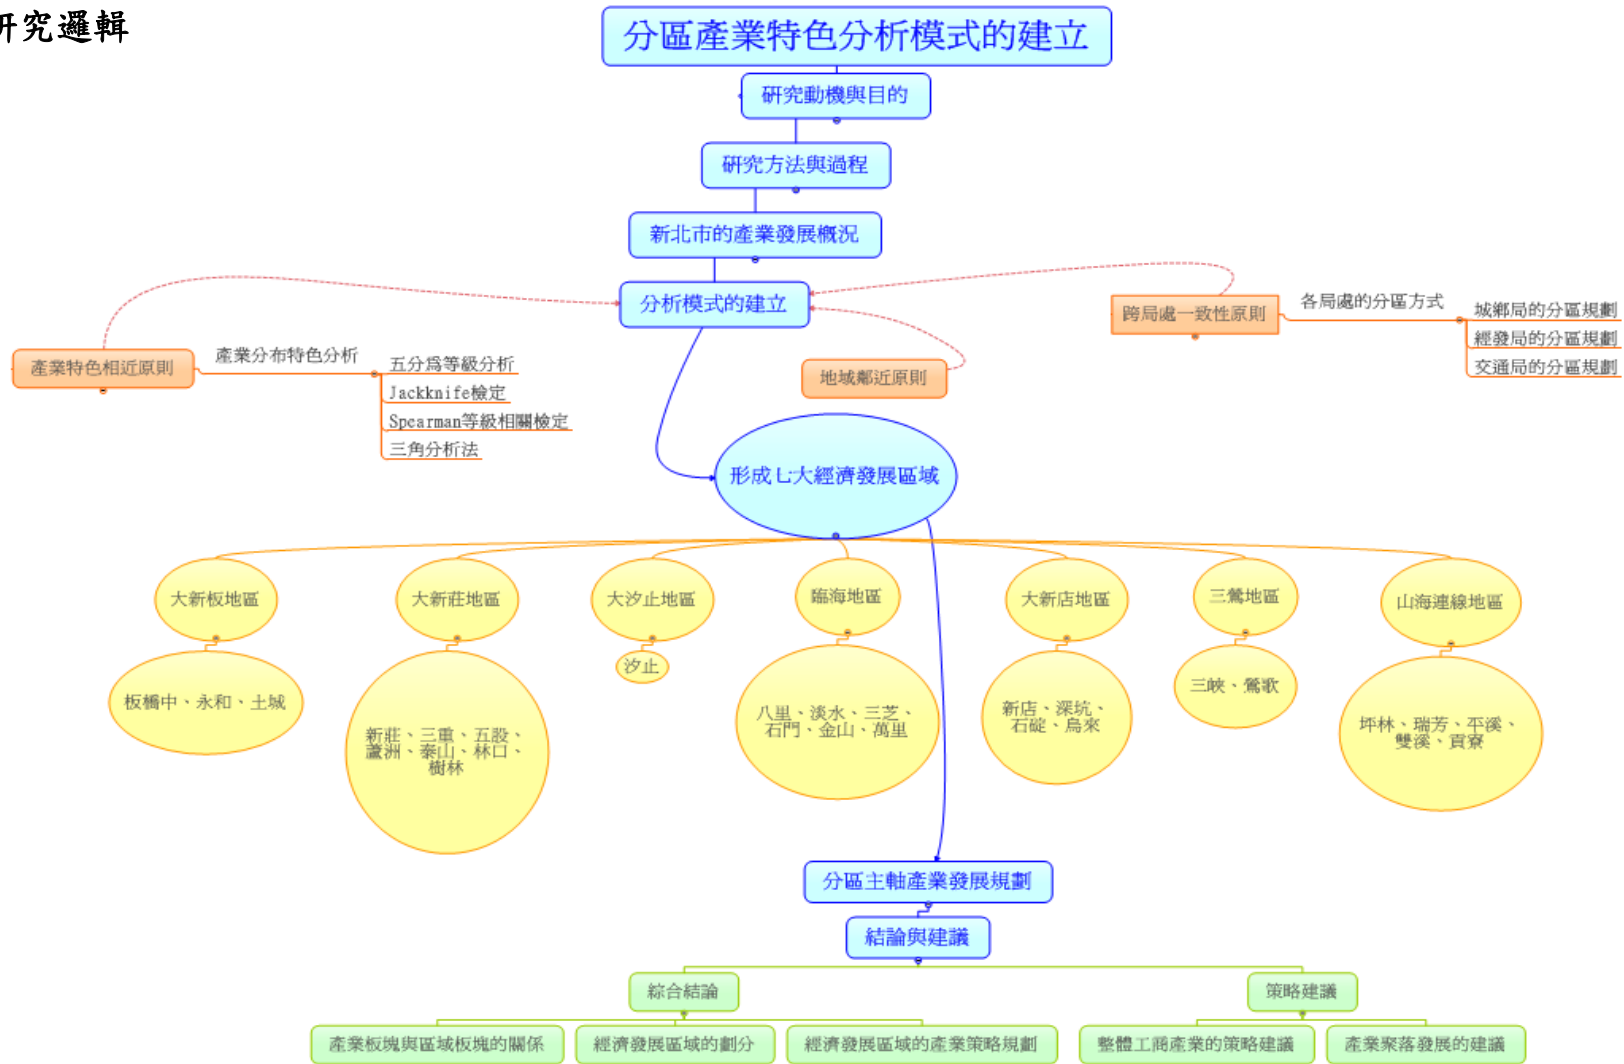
研究邏輯

分區產業特色分析模式的建立

研究動機與目的

研究方法與過程

新北市的產業發展概況

分析模式的建立

產業特色相近原則

產業分布特色分析

五分為等級分析

Jackknife檢定

Spearman等級相關檢定

三角分析法

跨局處一致性原則

各局處的分區方式

城鄉局的分區規劃

經發局的分區規劃

交通局的分區規劃

地域鄰近原則

形成七大經濟發展區域

大新板地區

板橋中、永和、土城

大新莊地區

新莊、三重、五股、蘆洲、泰山、林口、樹林

大汐止地區

汐止

臨海地區

八里、淡水、三芝、石門、金山、萬里

大新店地區

新店、深坑、石碇、烏來

三鶯地區

三峽、鶯歌

山海連線地區

坪林、瑞芳、平溪、雙溪、貢寮

分區主軸產業發展規劃

結論與建議

綜合結論

策略建議

產業板塊與區域板塊的關係

經濟發展區域的劃分

經濟發展區域的產業策略規劃

整體工商產業的策略建議

產業聚落發展的建議